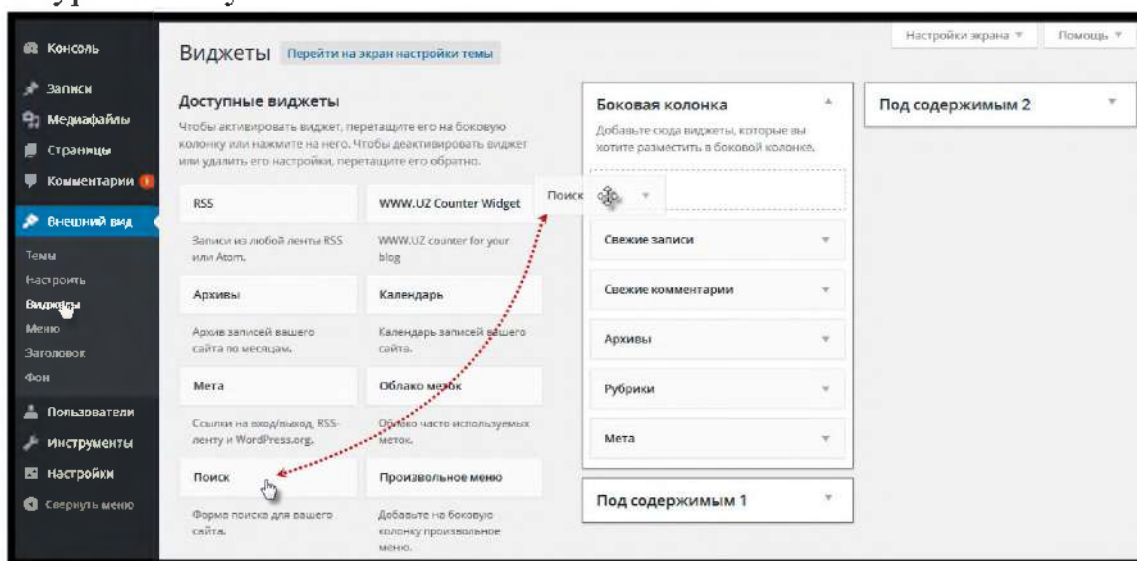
Консоль
Записи
Медиафайлы
Страницы
Комментарии
Внешний вид
Темы
Настроить
Виджеты
Меню
Заголовок
Фон
Пользователи
Инструменты
Настройки
Свернуть меню

Виджеты Перейти на экран настройки темы

Настройки экрана ▼ Помощь ▼

Доступные виджеты

Чтобы активировать виджет, перетащите его на боковую колонку или нажмите на него. Чтобы деактивировать виджет или удалить его настройки, перетащите его обратно.

RSS
Записи из любой ленты RSS или Atom.

WWW.UZ Counter Widget
WWW.UZ counter for your blog

Архивы
Архив записей вашего сайта по месяцам.

Календарь
Календарь записей вашего сайта.

Мета
Ссылки на вход/выход, RSS-ленту и WordPress.org.

Облако меток
Облако часто используемых меток.

Поиск
Форма поиска для вашего сайта.

Произвольное меню
Добавьте на боковую колонку произвольное меню.

Боковая колонка
Добавьте сюда виджеты, которые вы хотите разместить в боковой колонке.

Поиск

Свежие записи
Свежие комментарии
Архивы
Рубрики
Мета

Под содержимым 1

Под содержимым 2